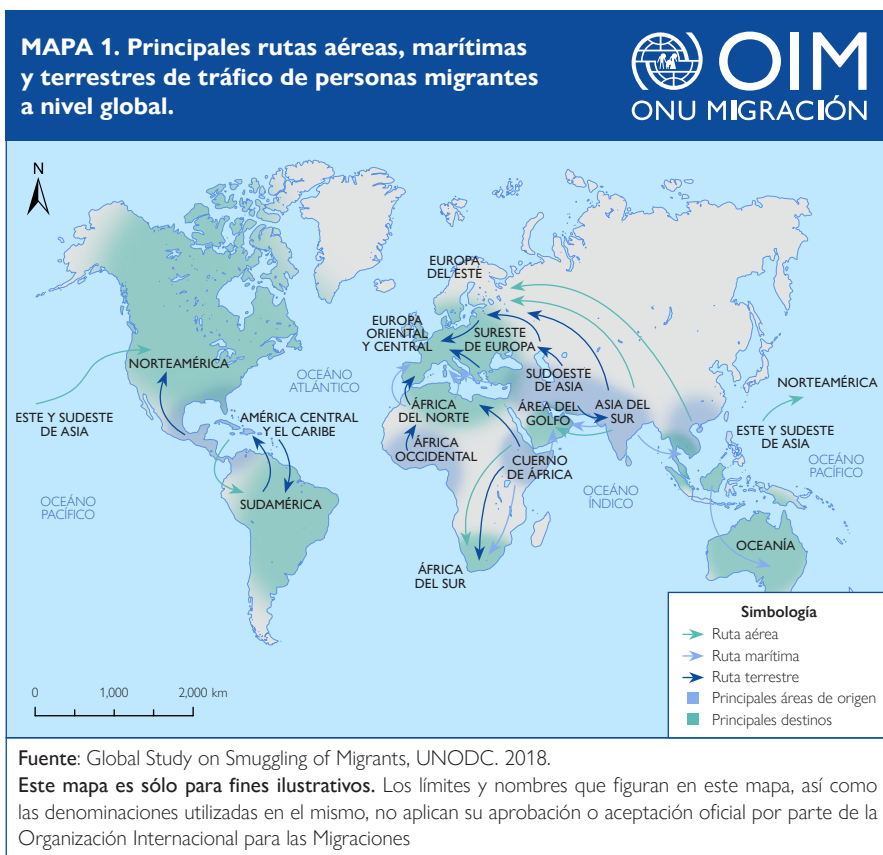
MAPA 1. Principales rutas aéreas, marítimas y terrestres de tráfico de personas migrantes a nivel global.

OIM
ONU MIGRACIÓN

N

NORTEAMÉRICA
ESTE Y SUDESTE DE ASIA
OCÉANO ATLÁNTICO
AMÉRICA CENTRAL Y EL CARIBE
OCÉANO PACÍFICO
SUDAMÉRICA
EUROPA DEL ESTE
EUROPA ORIENTAL Y CENTRAL
SURESTE DE EUROPA
SUDOESTE DE ASIA
ÁFRICA DEL NORTE
ÁREA DEL GOLFO
ASIA DEL SUR
ÁFRICA OCCIDENTAL
CUERNO DE ÁFRICA
OCÉANO ÍNDICO
ÁFRICA DEL SUR
NORTEAMÉRICA
ESTE Y SUDESTE DE ASIA
OCÉANO PACÍFICO
OCEANÍA

0 1,000 2,000 km

Simbología
Ruta aérea
Ruta marítima
Ruta terrestre
Principales áreas de origen
Principales destinos

Fuente: Global Study on Smuggling of Migrants, UNODC. 2018.
Este mapa es sólo para fines ilustrativos. Los límites y nombres que figuran en este mapa, así como las denominaciones utilizadas en el mismo, no aplican su aprobación o aceptación oficial por parte de la Organización Internacional para las Migraciones